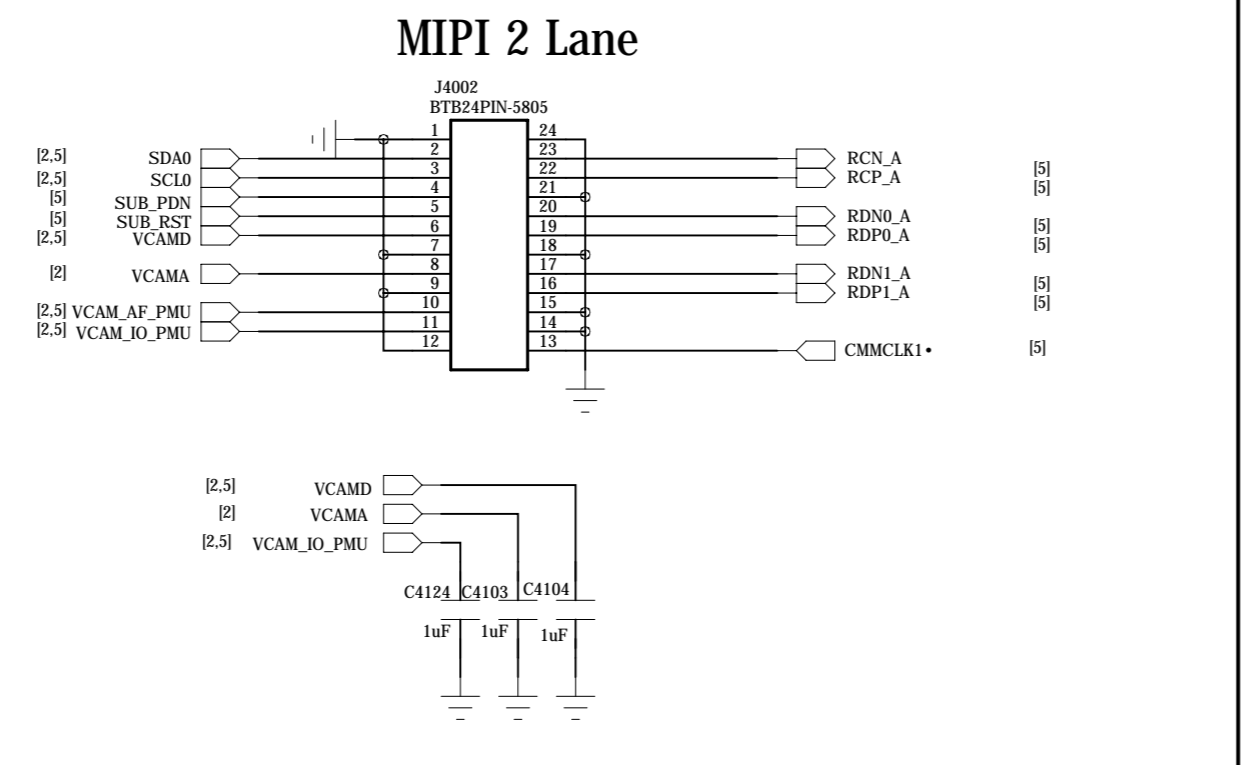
MIPI 2 Lane

J4002
BTB24PIN-5805

[2,5] SDA0
[2,5] SCL0
[5] SUB_PDN
[5] SUB_RST
[2,5] VCAMD
[2] VCAMA
[2,5] VCAM_AF_PMU
[2,5] VCAM_IO_PMU

1
2
3
4
5
6
7
8
9
10
11
12

24
23
22
21
20
19
18
17
16
15
14
13

RCN_A [5]
RCP_A [5]
RDN0_A [5]
RDP0_A [5]
RDN1_A [5]
RDP1_A [5]
CMMCLK1 • [5]

[2,5] VCAMD
[2] VCAMA
[2,5] VCAM_IO_PMU

C4124 C4103 C4104
1uF 1uF 1uF